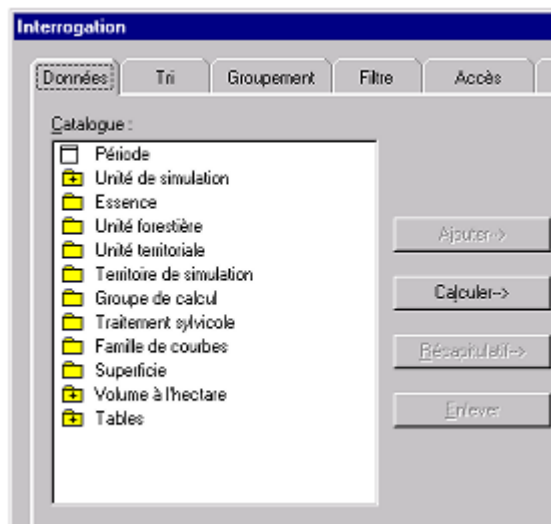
Interrogation

Données | Tri | Groupement | Filtre | Accès

Catalogue :

Période
Unité de simulation
Essence
Unité forestière
Unité territoriale
Territoire de simulation
Groupe de calcul
Traitement sylvicole
Famille de courbes
Superficie
Volume à l'hectare
Tables

Ajouter->
Calculer->
Récapitulatif->
Enlever